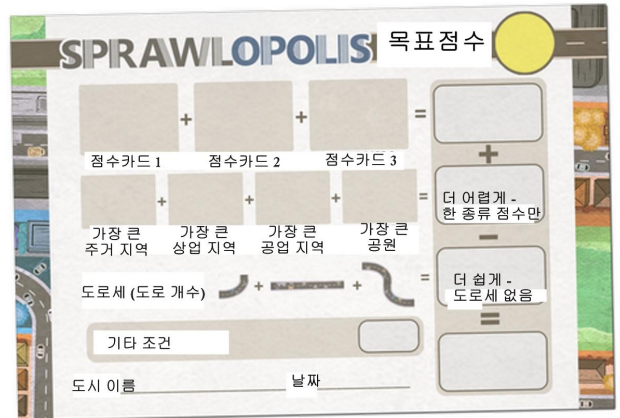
SPRAWLOPOLIS

목표점수

+ +
=

점수카드 1
점수카드 2
점수카드 3

+

+ + +
=

가장 큰 주거 지역
가장 큰 상업 지역
가장 큰 공업 지역
가장 큰 공원

더 어렵게 - 한 종류 점수만

−

도로세 (도로 개수)
+ +
=

더 쉽게 - 도로세 없음

=

기타 조건

도시 이름
날짜